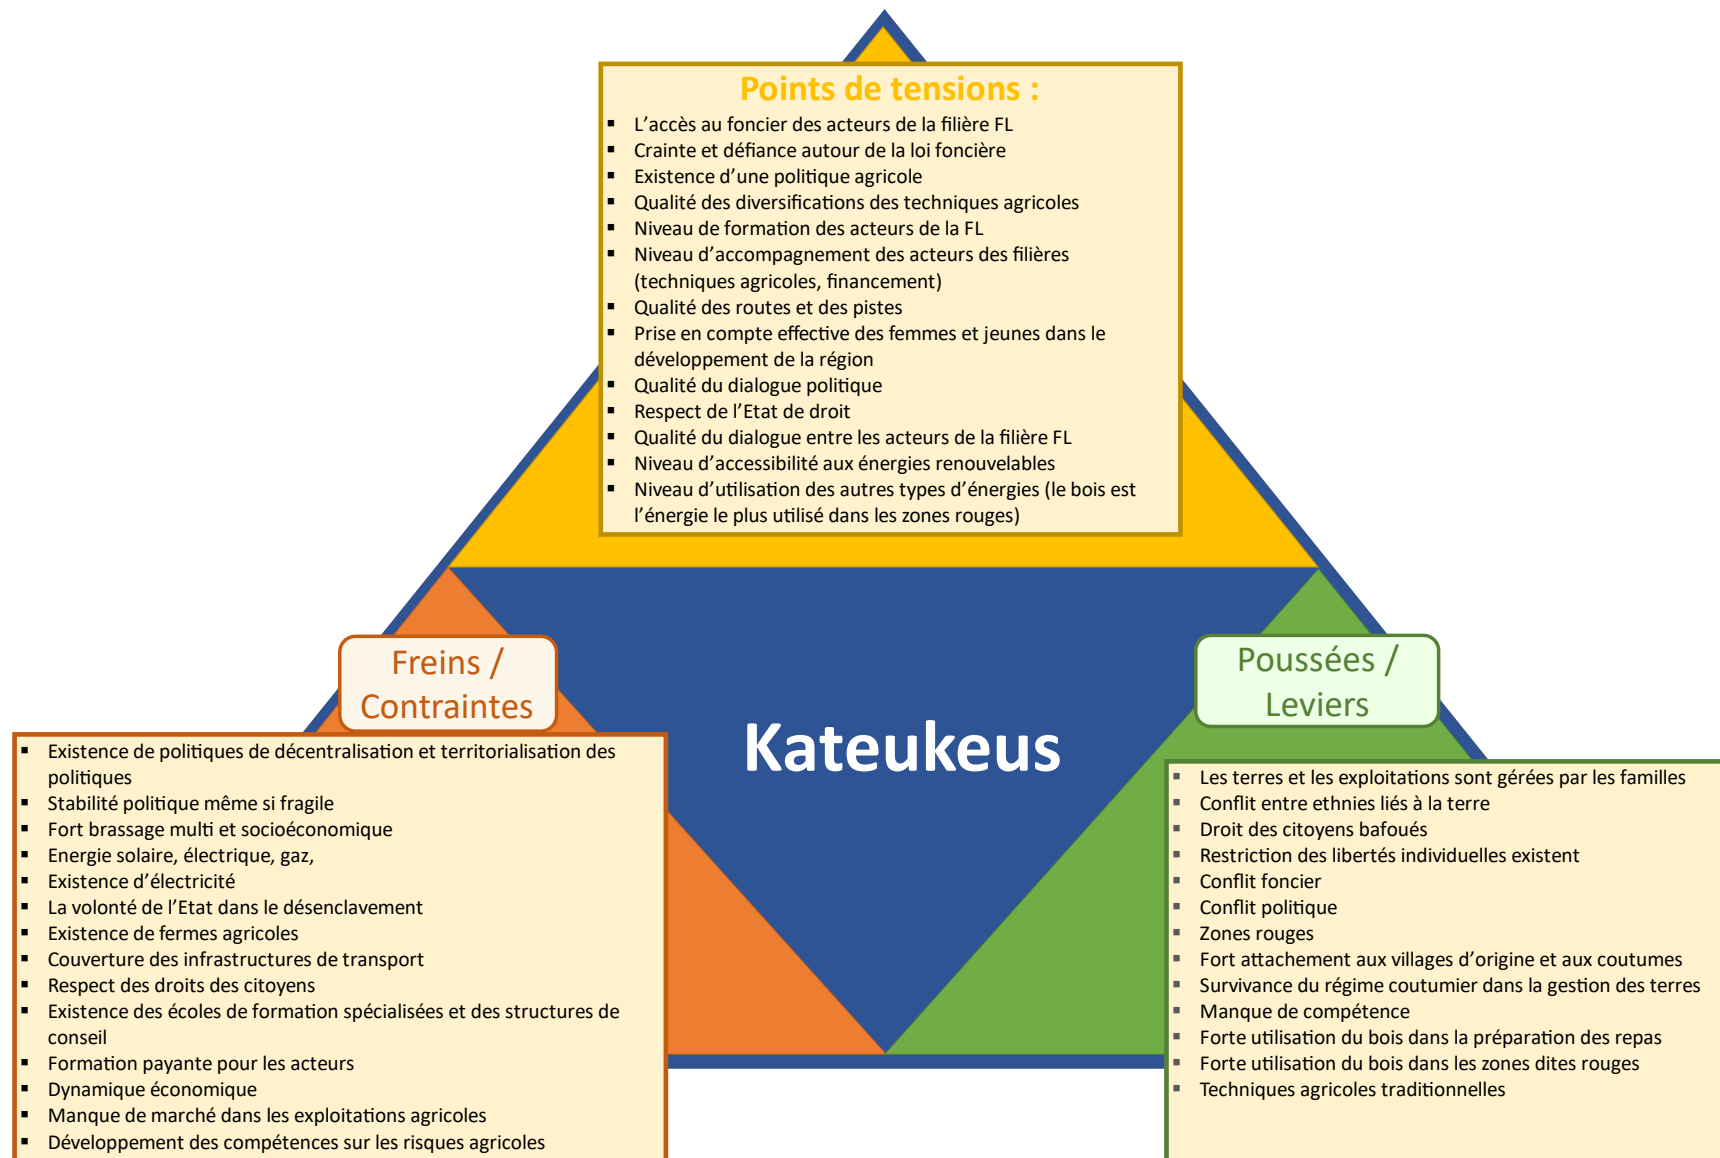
Points de tensions :

- L’accès au foncier des acteurs de la filière FL
- Crainte et défiance autour de la loi foncière
- Existence d’une politique agricole
- Qualité des diversifications des techniques agricoles
- Niveau de formation des acteurs de la FL
- Niveau d’accompagnement des acteurs des filières (techniques agricoles, financement)
- Qualité des routes et des pistes
- Prise en compte effective des femmes et jeunes dans le développement de la région
- Qualité du dialogue politique
- Respect de l’Etat de droit
- Qualité du dialogue entre les acteurs de la filière FL
- Niveau d’accessibilité aux énergies renouvelables
- Niveau d’utilisation des autres types d’énergies (le bois est l’énergie le plus utilisé dans les zones rouges)

Freins / Contraintes

Kateukeus

Poussées / Leviers

- Existence de politiques de décentralisation et territorialisation des politiques
- Stabilité politique même si fragile
- Fort brassage multi et socioéconomique
- Energie solaire, électrique, gaz,
- Existence d’électricité
- La volonté de l’Etat dans le désenclavement
- Existence de fermes agricoles
- Couverture des infrastructures de transport
- Respect des droits des citoyens
- Existence des écoles de formation spécialisées et des structures de conseil
- Formation payante pour les acteurs
- Dynamique économique
- Manque de marché dans les exploitations agricoles
- Développement des compétences sur les risques agricoles

- Les terres et les exploitations sont gérées par les familles
- Conflit entre ethnies liés à la terre
- Droit des citoyens bafoués
- Restriction des libertés individuelles existent
- Conflit foncier
- Conflit politique
- Zones rouges
- Fort attachement aux villages d’origine et aux coutumes
- Survivance du régime coutumier dans la gestion des terres
- Manque de compétence
- Forte utilisation du bois dans la préparation des repas
- Forte utilisation du bois dans les zones dites rouges
- Techniques agricoles traditionnelles